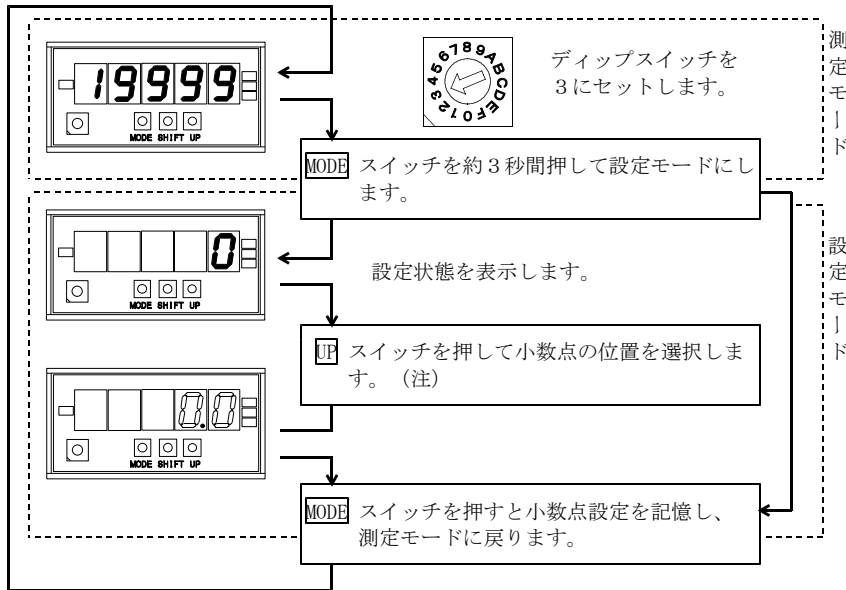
測定モード

19999

MODE SHIFT UP

3456789ABCDEF012

ディップスイッチを3にセットします。

MODE スイッチを約３秒間押して設定モードにします。

設定モード

0

MODE SHIFT UP

設定状態を表示します。

UP スイッチを押して小数点の位置を選択します。（注）

0.0

MODE SHIFT UP

MODE スイッチを押すと小数点設定を記憶し、測定モードに戻ります。